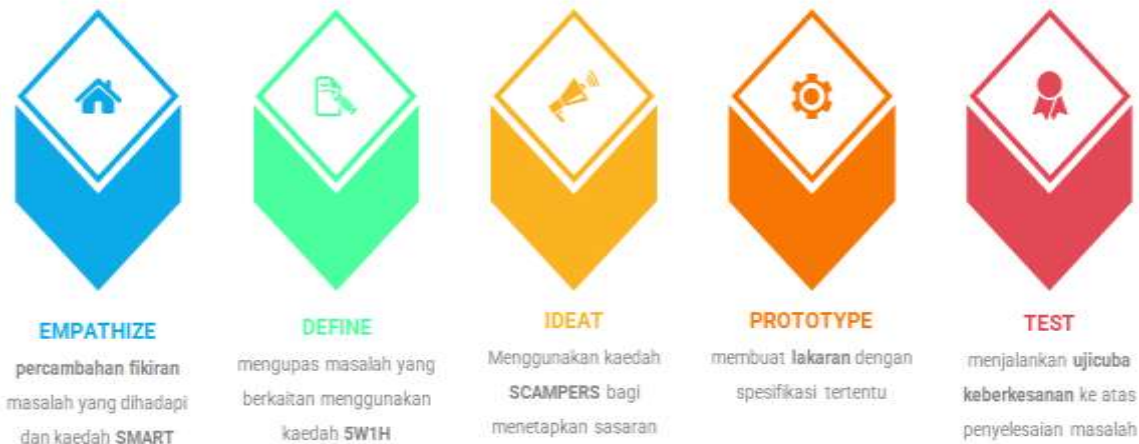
EMPATHIZE
percambahan fikiran masalah yang dihadapi dan kaedah SMART

DEFINE
mengupas masalah yang berkaitan menggunakan kaedah 5W1H

IDEAT
Menggunakan kaedah SCAMPERS bagi menetapkan sasaran

PROTOTYPE
membuat lakaran dengan spesifikasi tertentu

TEST
menjalankan ujicuba keberkesanan ke atas penyelesaian masalah